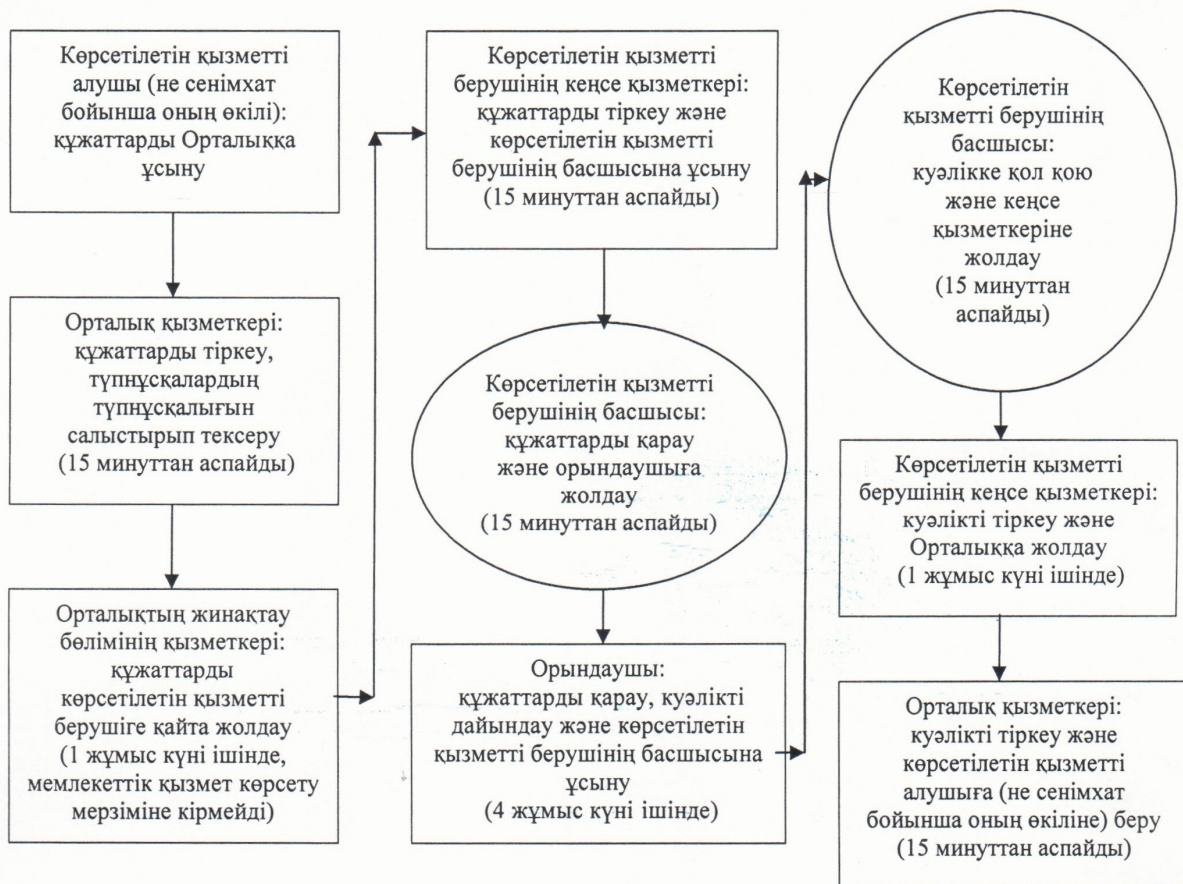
Көрсетілетін қызметті алушы (не сенімхат бойынша оның өкілі): құжаттарды Орталыққа ұсыну

Орталық қызметкері: құжаттарды тіркеу, түпнұсқалардың түпнұсқалығын салыстырып тексеру (15 минуттан аспайды)

Орталықтың жинақтау бөлімінің қызметкері: құжаттарды көрсетілетін қызметті берушіге қайта жолдау (1 жұмыс күні ішінде, мемлекеттік қызмет көрсету мерзіміне кірмейді)

Көрсетілетін қызметті берушінің кеңсе қызметкері: құжаттарды тіркеу және көрсетілетін қызметті берушінің басшысына ұсыну (15 минуттан аспайды)

Көрсетілетін қызметті берушінің басшысы: құжаттарды қарау және орындаушыға жолдау (15 минуттан аспайды)

Орындаушы: құжаттарды қарау, куәлікті дайындау және көрсетілетін қызметті берушінің басшысына ұсыну (4 жұмыс күні ішінде)

Көрсетілетін қызметті берушінің басшысы: куәлікке қол қою және кеңсе қызметкеріне жолдау (15 минуттан аспайды)

Көрсетілетін қызметті берушінің кеңсе қызметкері: куәлікті тіркеу және Орталыққа жолдау (1 жұмыс күні ішінде)

Орталық қызметкері: куәлікті тіркеу және көрсетілетін қызметті алушыға (не сенімхат бойынша оның өкіліне) беру (15 минуттан аспайды)